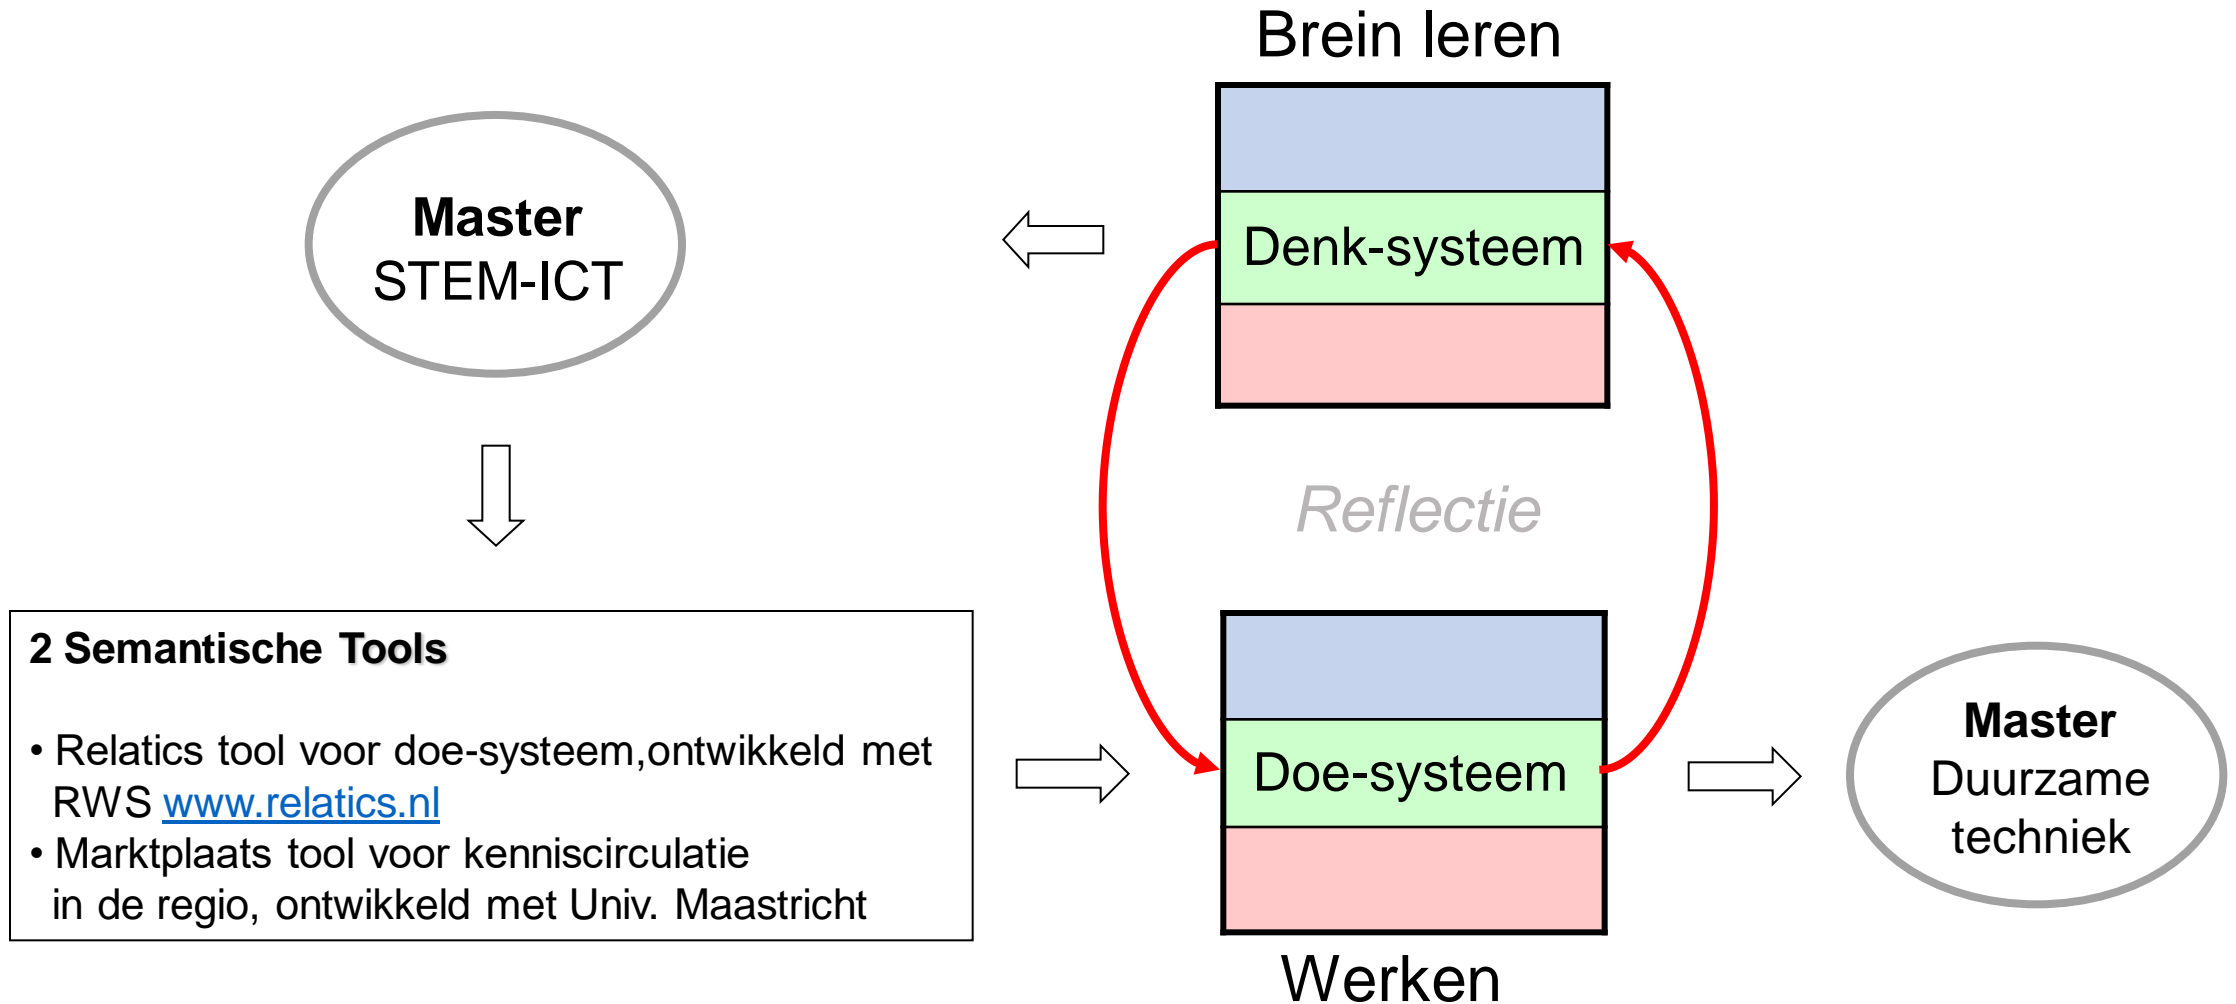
Brein leren

Master
STEM-ICT

Denk-systeem

Reflectie

2 Semantische Tools

• Relatics tool voor doe-systeem,ontwikkeld met RWS www.relatics.nl
• Marktplaats tool voor kenniscirculatie in de regio, ontwikkeld met Univ. Maastricht

Doe-systeem

Werken

Master
Duurzame
techniek